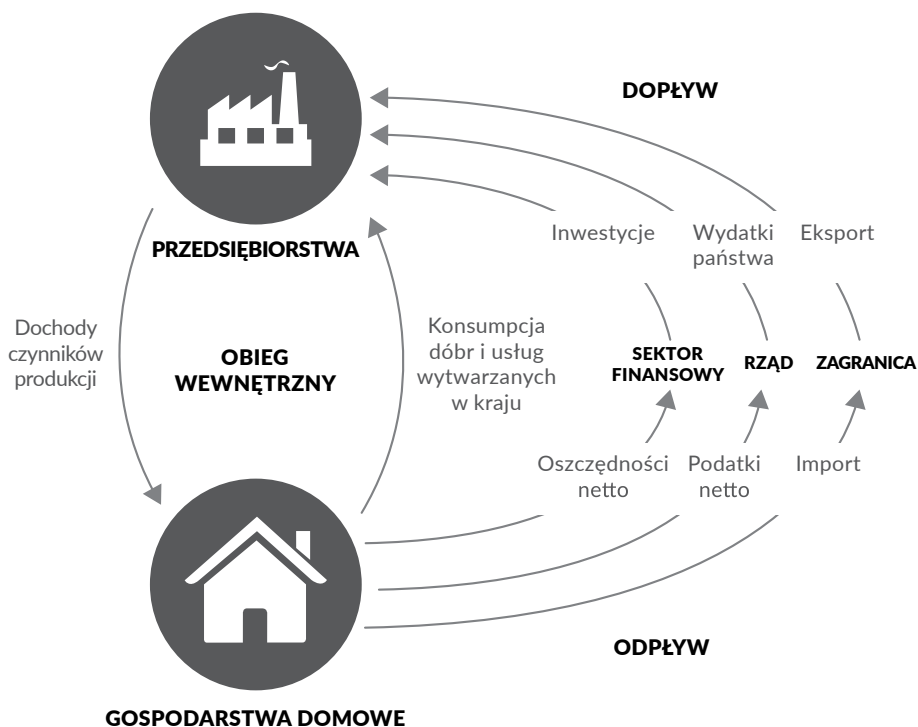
DOPŁYW

PRZEDSIĘBIORSTWA

Inwestycje

Wydatki państwa

Eksport

Dochody czynników produkcji

OBIEG WEWNĘTRZNY

Konsumpcja dóbr i usług wytwarzanych w kraju

SEKTOR FINANSOWY

RZĄD

ZAGRANICA

Oszczędności netto

Podatki netto

Import

ODPŁYW

GOSPODARSTWA DOMOWE